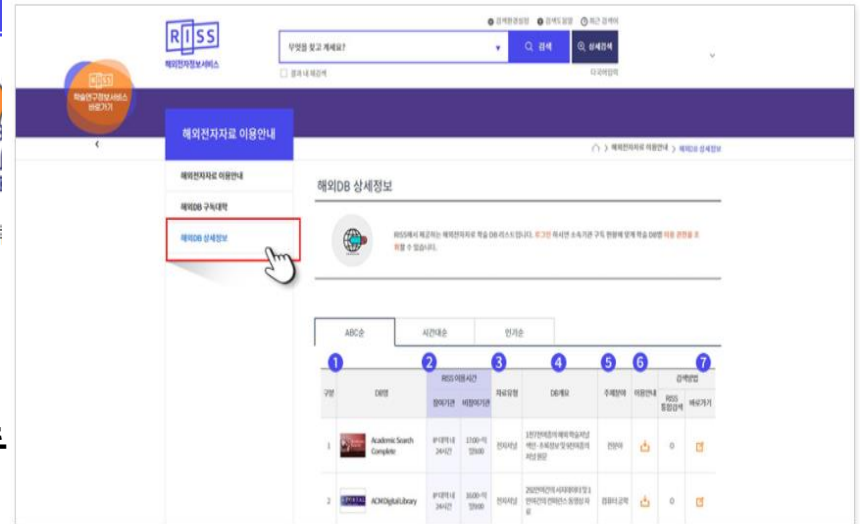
RISS
해외전자정보서비스

검색환경설정 검색도움말 최근검색어

무엇을 찾고 계세요? 검색 상세검색

결과 내 재검색 다국어입력

RISS
학술연구정보서비스 바로가기

해외전자자료 이용안내

해외전자자료 이용안내

해외DB 구독대학

해외DB 상세정보

해외전자자료 이용안내 > 해외DB 상세정보

해외DB 상세정보

RISS에서 제공하는 해외전자자료 학술 DB 리스트입니다. 로그인 하시면 소속기관 구독 현황에 맞게 학술 DB별 이용 권한을 조회할 수 있습니다.

ABC순 | 시간대순 | 인기순

1 2 3 4 5 6 7

| 구분 | DB명 | RISS 이용시간 참여기관 | RISS 이용시간 비참여기관 | 자료유형 | DB개요 | 주제분야 | 이용안내 | 검색방법 RISS 통합검색 | 검색방법 바로가기 |
|---|---|---|---|---|---|---|---|---|---|
| 1 | Academic Search Complete | 8대학내 24시간 | 17:00~익일9:00 | 전자저널 | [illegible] | 전분야 | | 0 | |
| 2 | ACM Digital Library | 8대학내 24시간 | 16:00~익일9:00 | 전자저널 | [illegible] | 컴퓨터공학 | | 0 | |